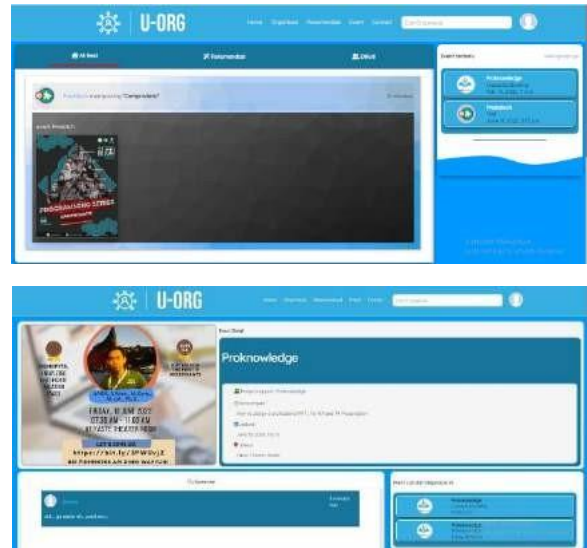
U-ORG

Home Organisasi Rekomendasi Event Contact Cari Organisasi

All Event

Rekomendasi

Diikuti

Proknowledge memposting "Congratulations!"

Event Terdekat

Proknowledge

Playtech

U-ORG

Home Organisasi Rekomendasi Event Contact

FRIDAY, 18 JUNE 2021

https://bit.ly/3PWGyjZ

Event Detail

Proknowledge

Penyelenggara : Proknowledge

Deskripsi

Tanggal

Tempat

Komentar

Event Lain dari Organisasi ini

Proknowledge

Proknowledge